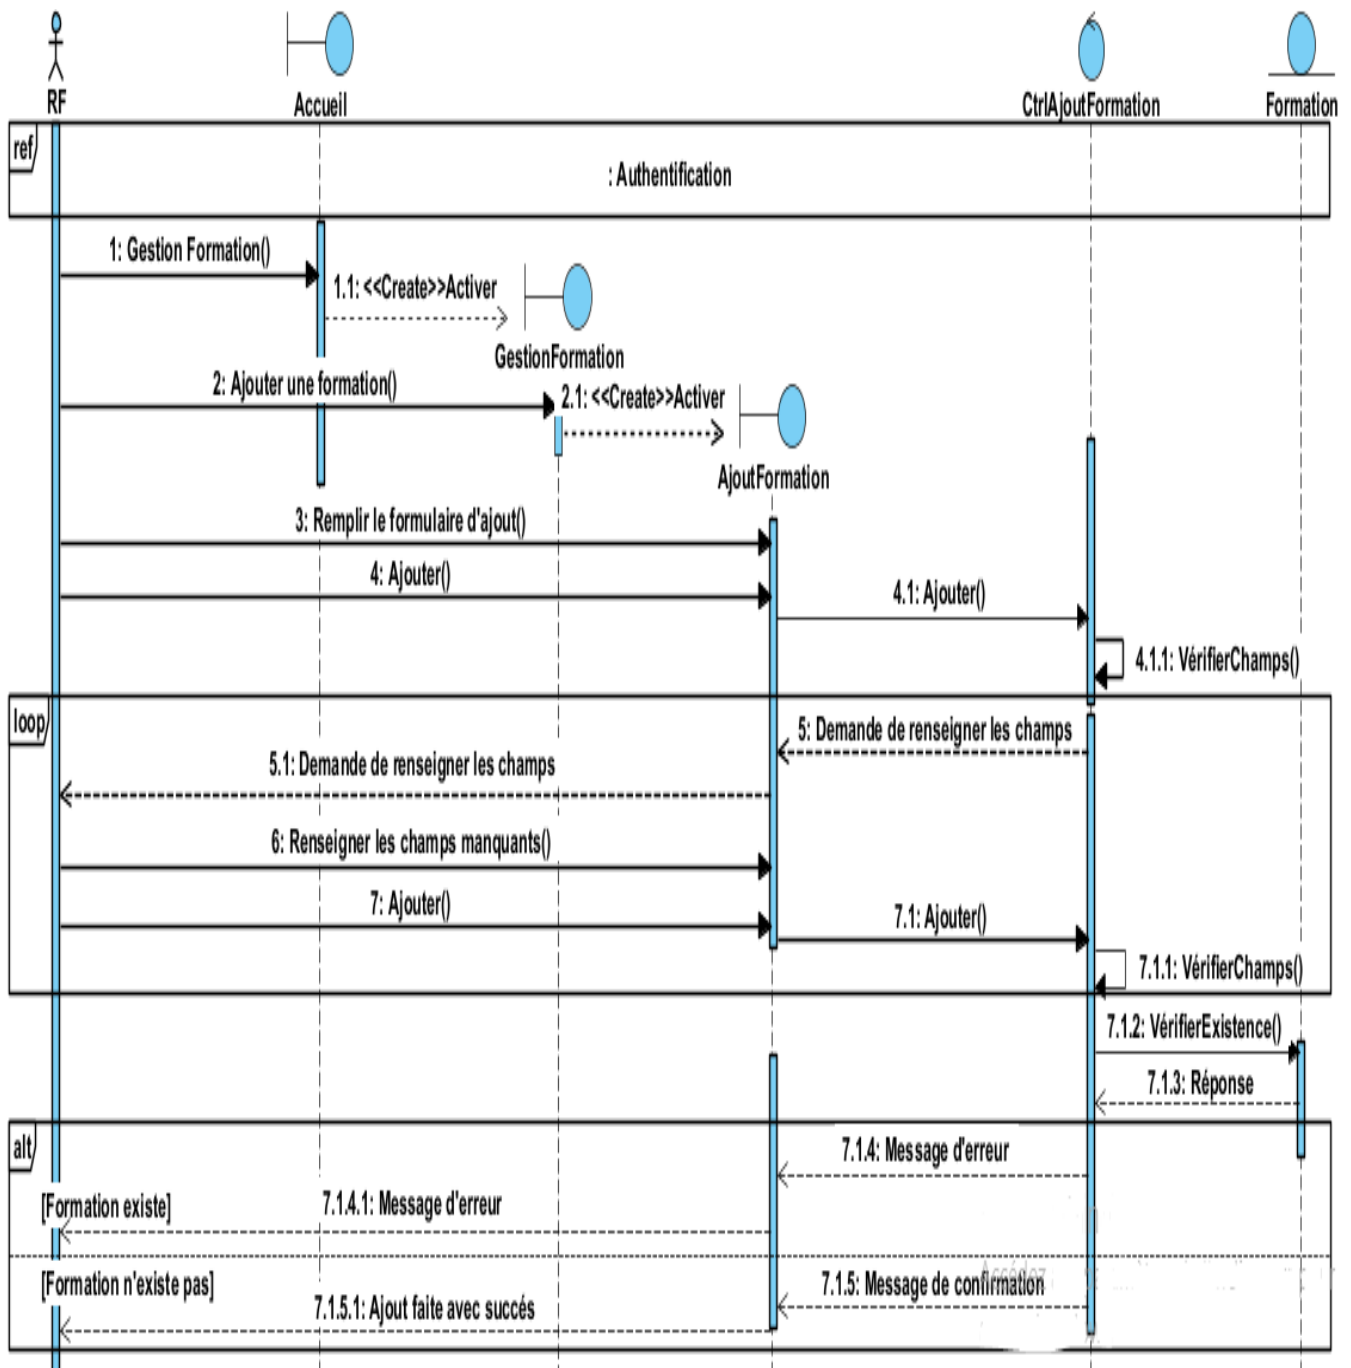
RF
Accueil
CtrlAjoutFormation
Formation
ref
: Authentification
1: Gestion Formation()
1.1: <<Create>>Activer
GestionFormation
2: Ajouter une formation()
2.1: <<Create>>Activer
AjoutFormation
3: Remplir le formulaire d'ajout()
4: Ajouter()
4.1: Ajouter()
4.1.1: VérifierChamps()
loop
5: Demande de renseigner les champs
5.1: Demande de renseigner les champs
6: Renseigner les champs manquants()
7: Ajouter()
7.1: Ajouter()
7.1.1: VérifierChamps()
7.1.2: VérifierExistence()
7.1.3: Réponse
alt
7.1.4: Message d'erreur
[Formation existe]
7.1.4.1: Message d'erreur
[Formation n'existe pas]
7.1.5: Message de confirmation
7.1.5.1: Ajout faite avec succés